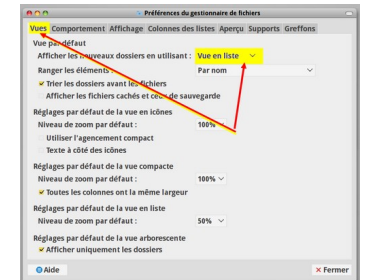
Préférences du gestionnaire de fichiers

Vues Comportement Affichage Colonnes des listes Aperçu Supports Greffons

Vue par défaut
Afficher les nouveaux dossiers en utilisant : Vue en liste
Ranger les éléments : Par nom
Trier les dossiers avant les fichiers
Afficher les fichiers cachés et ceux de sauvegarde

Réglages par défaut de la vue en icônes
Niveau de zoom par défaut : 100%
Utiliser l'agencement compact
Texte à côté des icônes

Réglages par défaut de la vue compacte
Niveau de zoom par défaut : 100%
Toutes les colonnes ont la même largeur

Réglages par défaut de la vue en liste
Niveau de zoom par défaut : 50%

Réglages par défaut de la vue arborescente
Afficher uniquement les dossiers

Aide
Fermer